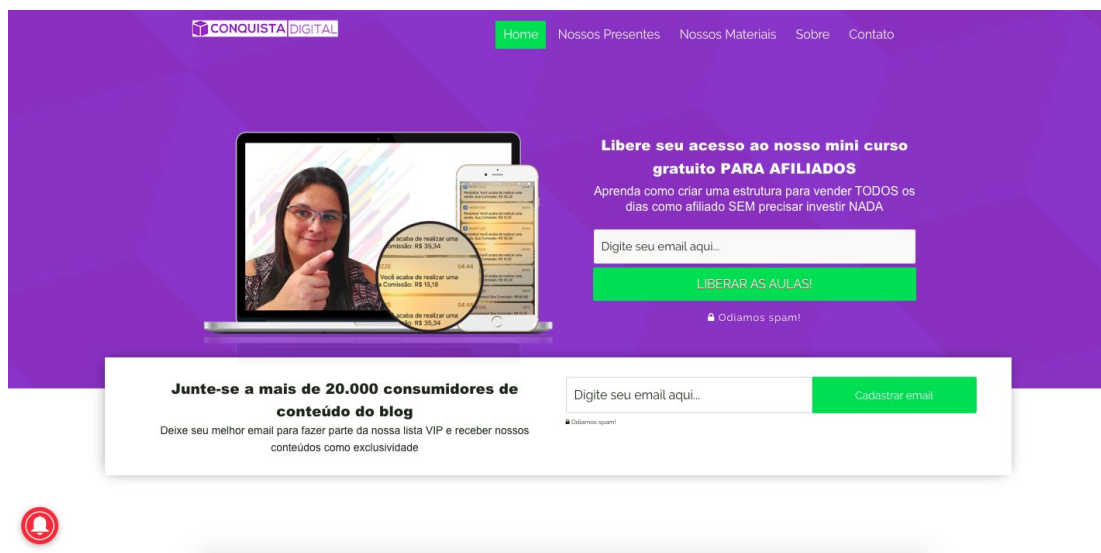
CONQUISTA DIGITAL

Home Nossos Presentes Nossos Materiais Sobre Contato

Você acaba de realizar uma Comissão: R$ 35,34

04:44

Você acaba de realizar uma Comissão: R$ 15,18

Você acaba de realizar uma Comissão: R$ 35,34

Libere seu acesso ao nosso mini curso gratuito PARA AFILIADOS

Aprenda como criar uma estrutura para vender TODOS os dias como afiliado SEM precisar investir NADA

Digite seu email aqui...

LIBERAR AS AULAS!

Odiamos spam!

Junte-se a mais de 20.000 consumidores de conteúdo do blog

Deixe seu melhor email para fazer parte da nossa lista VIP e receber nossos conteúdos como exclusividade

Digite seu email aqui...

Cadastrar email

Odiamos spam!